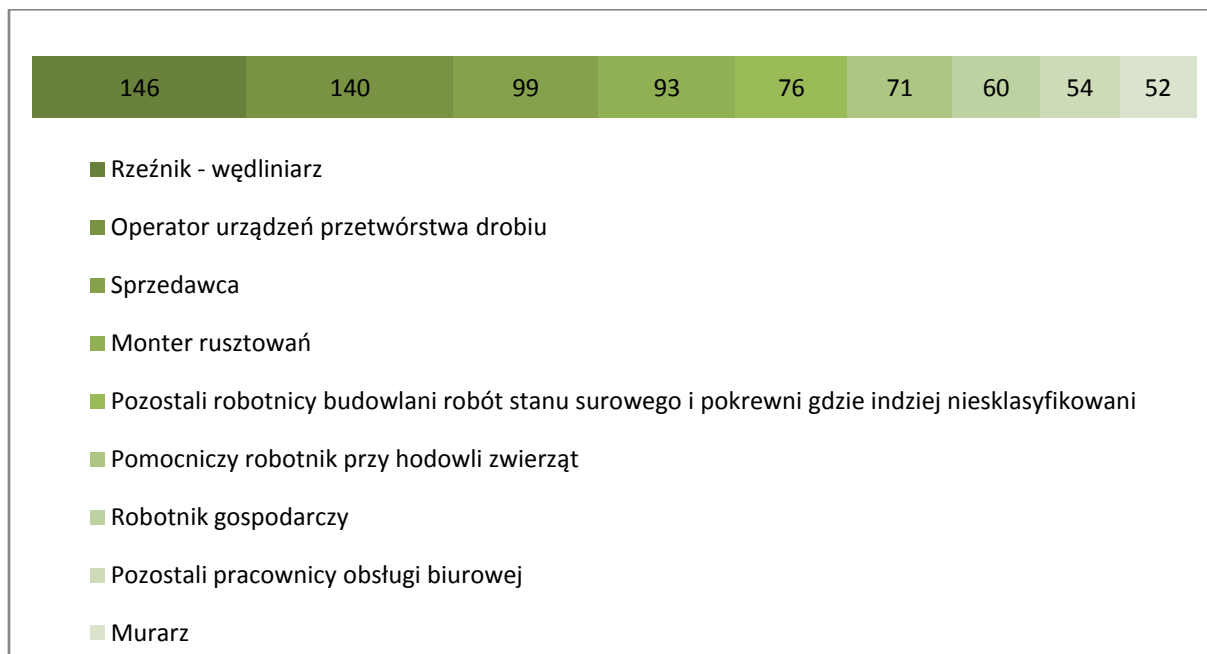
146 140 99 93 76 71 60 54 52

Rzeźnik - wędliniarz

Operator urządzeń przetwórstwa drobiu

Sprzedawca

Monter rusztowań

Pozostali robotnicy budowlani robót stanu surowego i pokrewni gdzie indziej niesklasyfikowani

Pomocniczy robotnik przy hodowli zwierząt

Robotnik gospodarczy

Pozostali pracownicy obsługi biurowej

Murarz